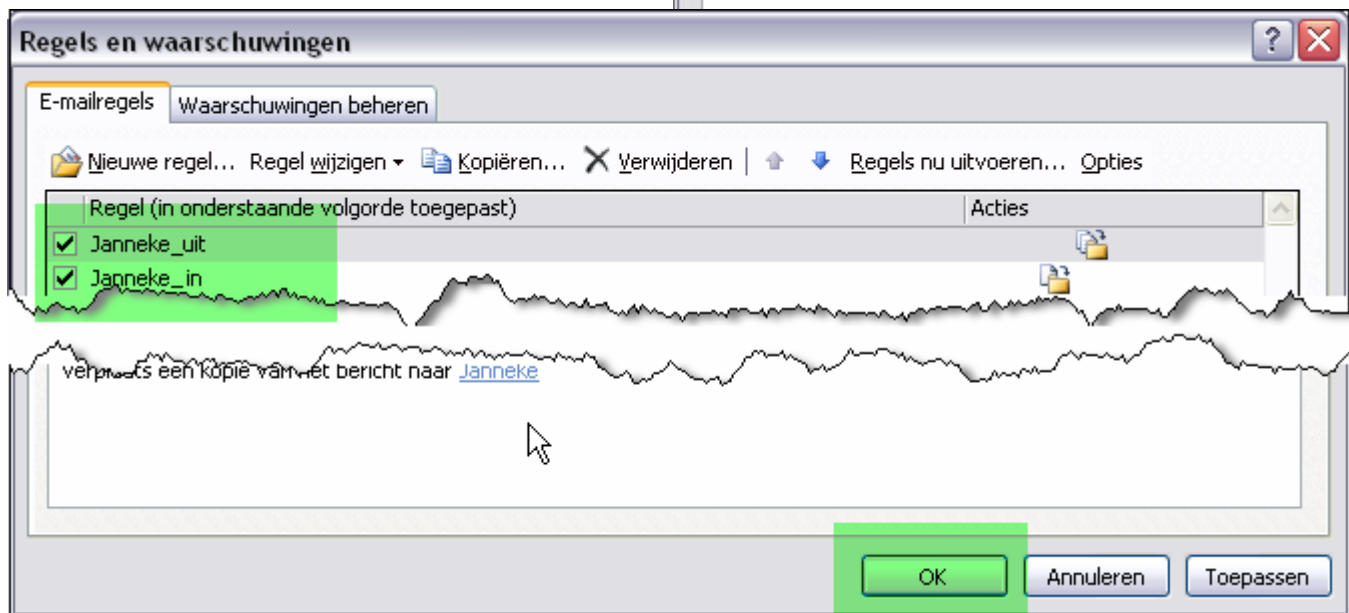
Regels en waarschuwingen

E-mailregels | Waarschuwingen beheren

Nieuwe regel... Regel wijzigen Kopiëren... Verwijderen Regels nu uitvoeren... Opties

| Regel (in onderstaande volgorde toegepast) | Acties |
|---|---|
| Janneke_uit | |
| Janneke_in | |

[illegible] een kopie van het bericht naar Janneke

OK Annuleren Toepassen